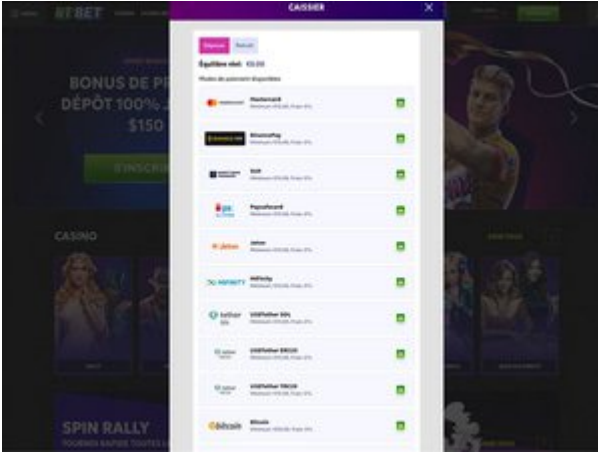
BET

BONUS DE PR
DÉPÔT 100%
$150

S'INSCRI

CASINO

SPIN RALLY

CAISSIER

Dépôt Retrait

Équilibre réel: €0.00

Modes de paiement disponibles

Mastercard
Minimum: €10.00, Frais: 0%

Binance Pay
Minimum: €10.00, Frais: 0%

Skrill
Minimum: €10.00, Frais: 0%

Paysafecard
Minimum: €10.00, Frais: 0%

Jeton
Minimum: €10.00, Frais: 0%

MiFinity
Minimum: €10.00, Frais: 0%

USDTether ERC
Minimum: €10.00, Frais: 0%

USDTether ERC20
Minimum: €10.00, Frais: 0%

USDTether TRC20
Minimum: €10.00, Frais: 0%

Bitcoin
Minimum: €10.00, Frais: 0%